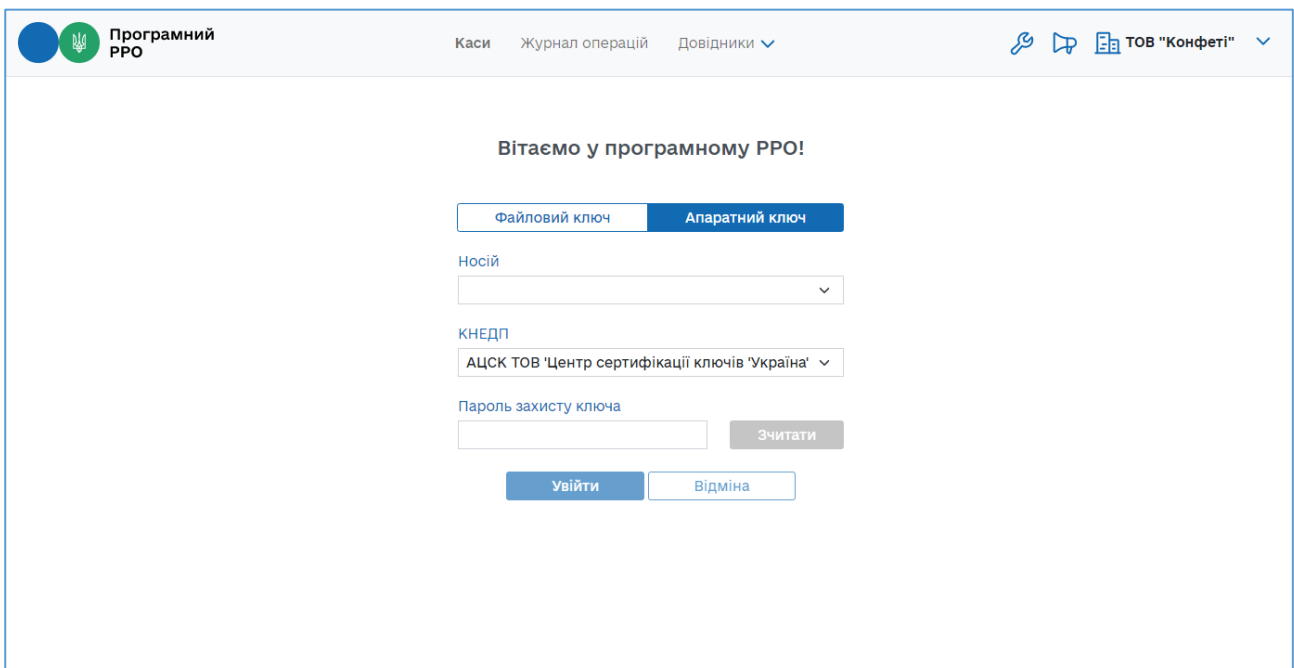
Програмний РРО

Каси Журнал операцій Довідники

ТОВ "Конфеті"

Вітаємо у програмному РРО!

Файловий ключ Апаратний ключ

Носій

КНЕДП

АЦСК ТОВ 'Центр сертифікації ключів 'Україна'

Пароль захисту ключа

Зчитати

Увійти Відміна